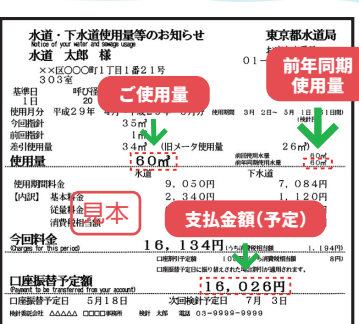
水道・下水道使用量等のお知らせ
Notice of your water and sewage usage
東京都水道局

水道　太郎　様

××区○○○町1丁目1番21号
303宅

01-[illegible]

前年同期使用量

ご使用量

基準日
1日　20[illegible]

使用月分　平成29年　4月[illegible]
今回指針　35㎥
前回指針　1㎥
差引使用量　34㎥　(旧メータ使用量　26㎥)

使用量　60㎥

前回使用水量　60㎥
前年同期使用量　60㎥

支払金額(予定)

| | 水道 | 下水道 |
|---|---|---|
| 使用期間料金 | 9,050円 | 7,084円 |
| [内訳]　基本料金 | 2,340円 | 1,120円 |
| 従量料金 | | |
| 消費税相当額 | | |

見本

今回料金
(Charges for this period)
16,134円

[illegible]　1,194円

口座振替予定額
(Payment to be transferred from your account)
16,026円

口座振替予定日　5月18日　次回検針予定日　7月3日

検針員　△△△△　□□□□事務所　電話　03-9999-9999